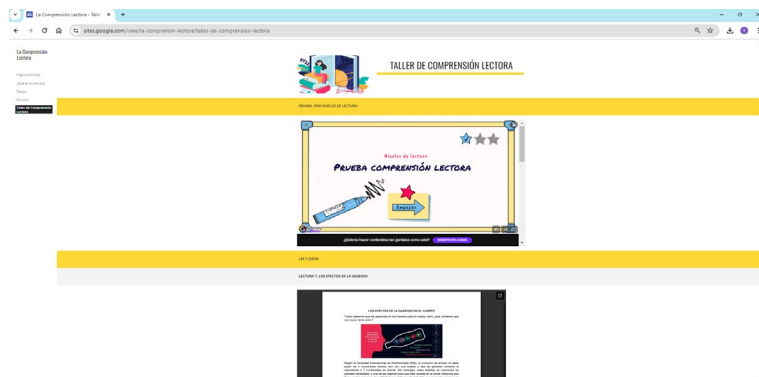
La Comprensión Lectora – Taller ×

sites.google.com/view/la-comprensin-lectora/taller-de-comprensión-lectora

La Comprensión Lectora

Página principal
¿Qué es la lectura?
Tipos
Niveles
Taller de Comprensión Lectora

TALLER DE COMPRENSIÓN LECTORA

PRUEBA POR NIVELES DE LECTURA

Niveles de lectura

Prueba comprensión lectora

Empezar

¿Quieres hacer contenidos tan geniales como este?

LEE Y JUEGA

LECTURA 1: LOS EFECTOS DE LA GASEOSA

LOS EFECTOS DE LA GASEOSA EN EL CUERPO

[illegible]